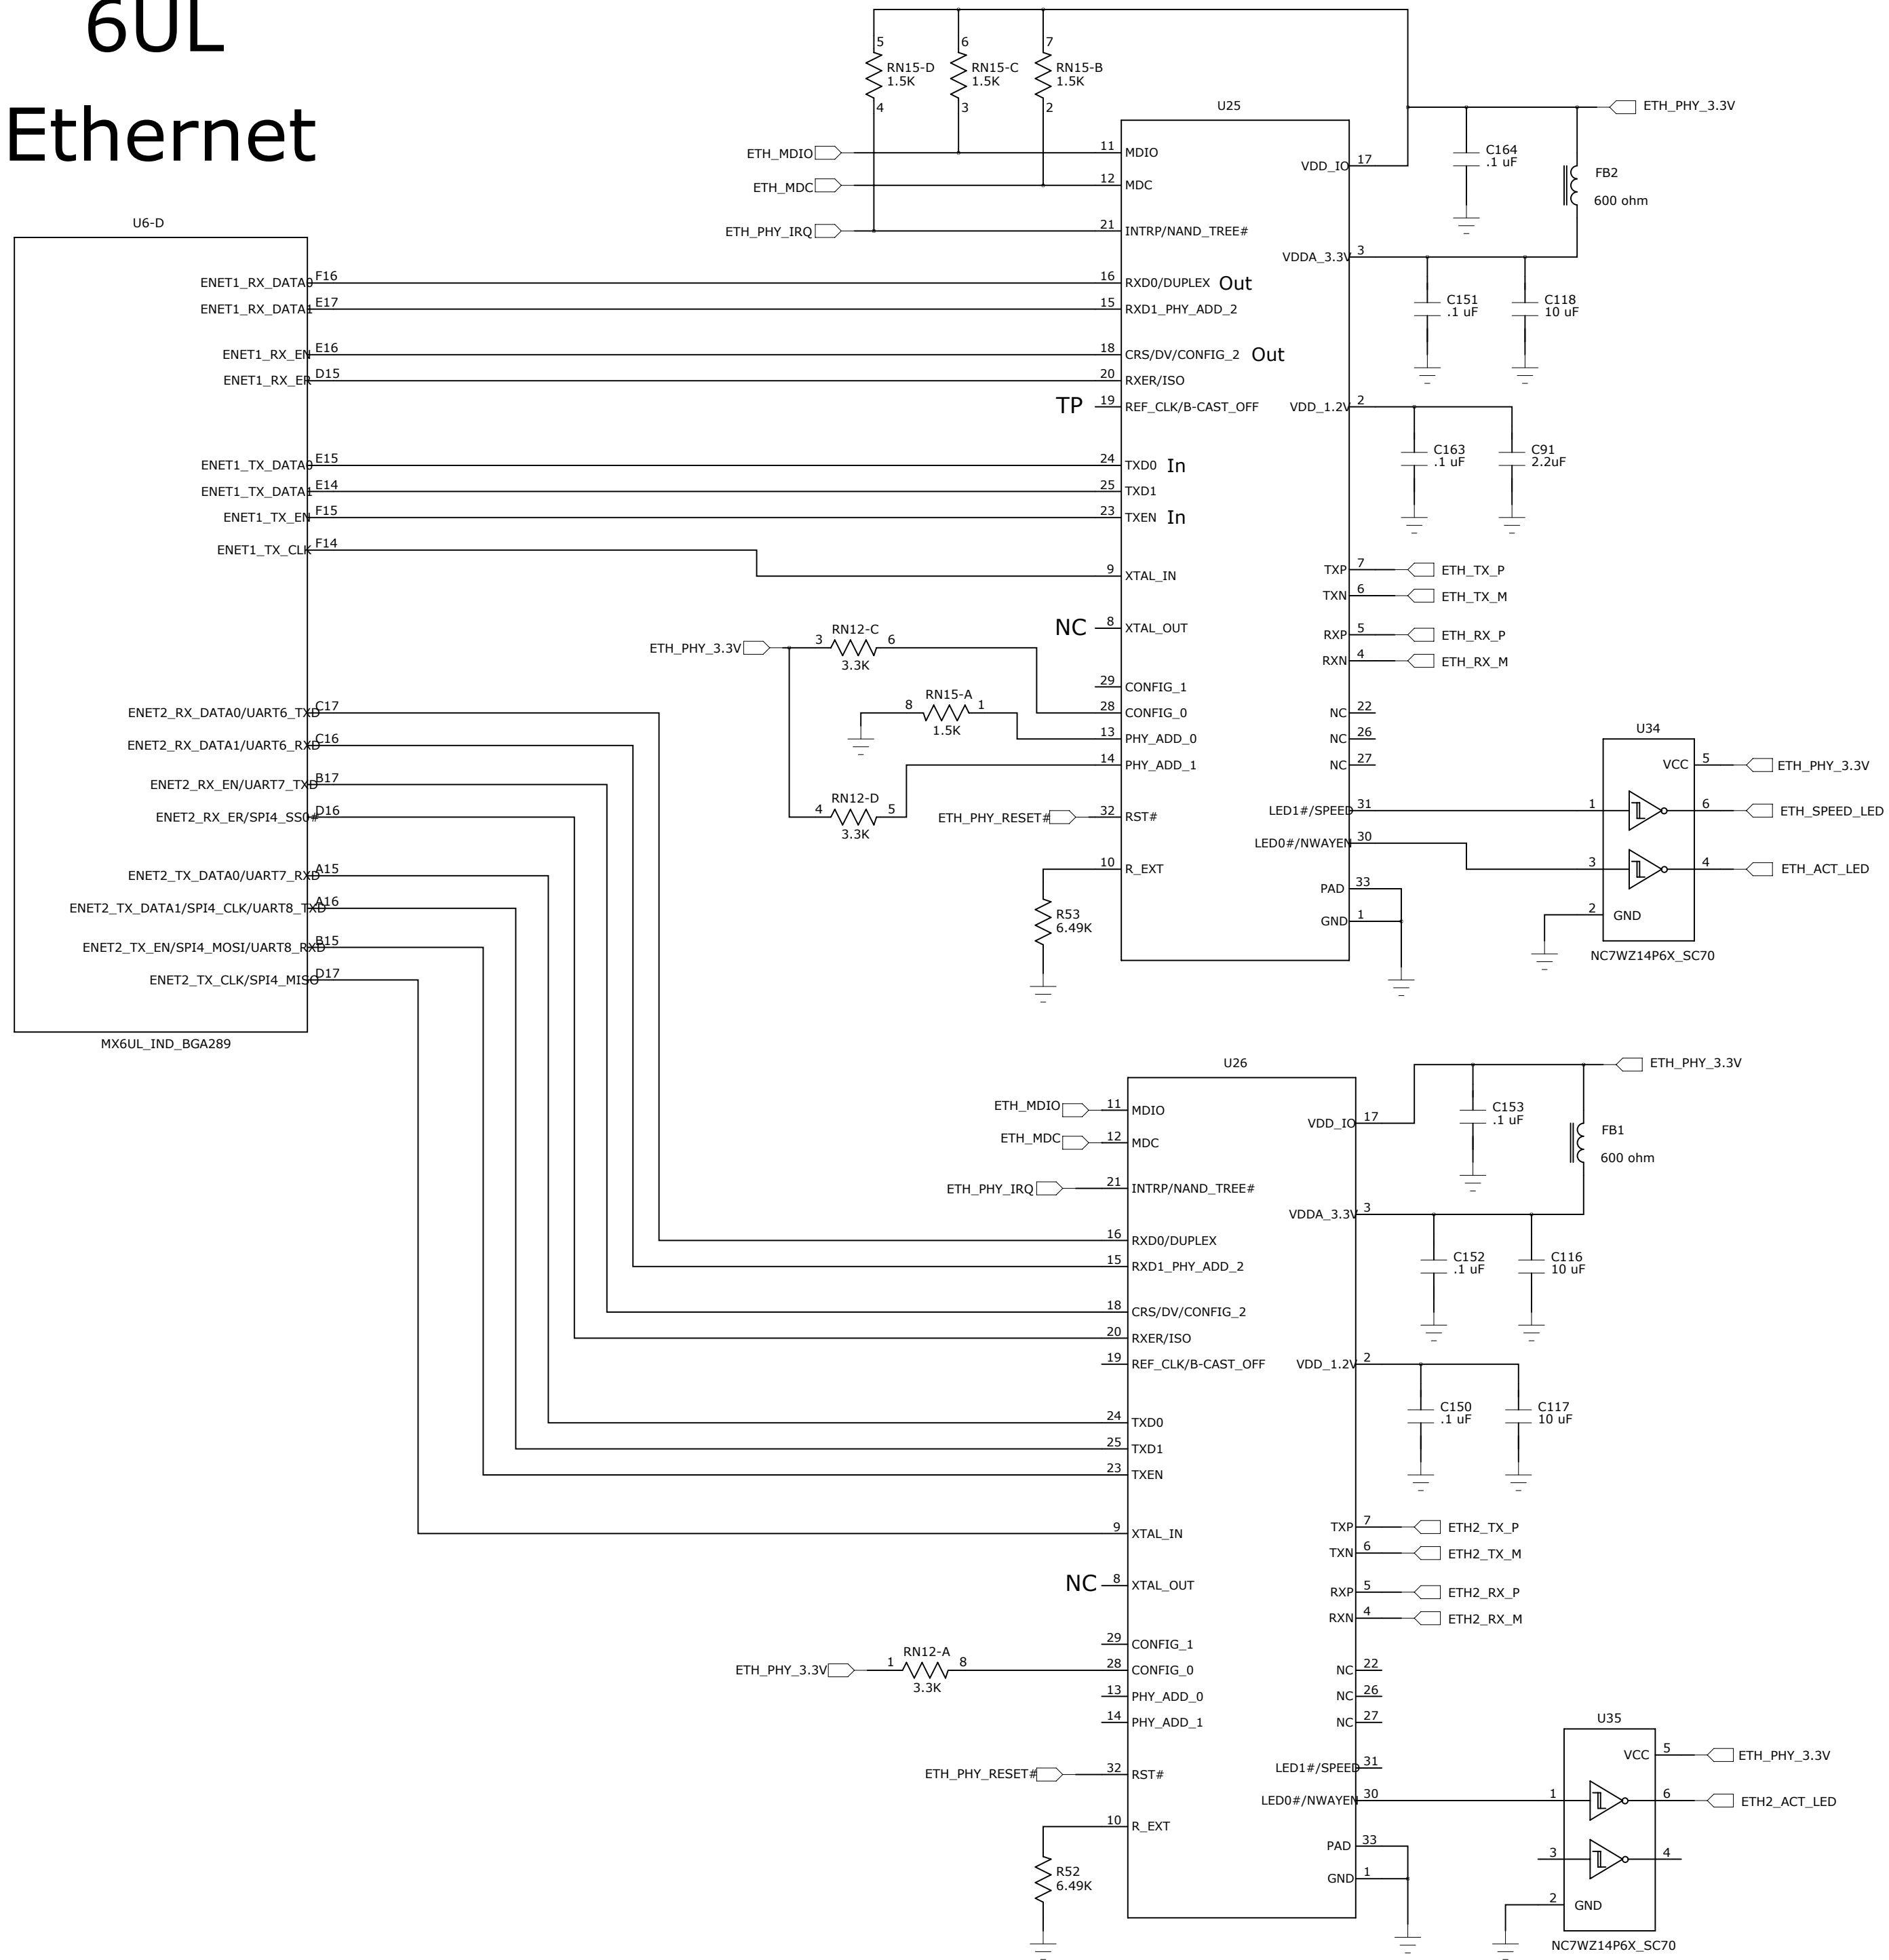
6UL
Ethernet

U6-D
ENET1_RX_DATA0 F16
ENET1_RX_DATA1 E17
ENET1_RX_EN E16
ENET1_RX_ER D15
ENET1_TX_DATA0 E15
ENET1_TX_DATA1 E14
ENET1_TX_EN F15
ENET1_TX_CLK F14
ENET2_RX_DATA0/UART6_TXD C17
ENET2_RX_DATA1/UART6_RXD C16
ENET2_RX_EN/UART7_TXD B17
ENET2_RX_ER/SPI4_SS0# D16
ENET2_TX_DATA0/UART7_RXD A15
ENET2_TX_DATA1/SPI4_CLK/UART8_TXD A16
ENET2_TX_EN/SPI4_MOSI/UART8_RXD B15
ENET2_TX_CLK/SPI4_MISO D17
MX6UL_IND_BGA289

RN15-D 1.5K 5 4
RN15-C 1.5K 6 3
RN15-B 1.5K 7 2

U25
ETH_MDIO 11 MDIO
ETH_MDC 12 MDC
ETH_PHY_IRQ 21 INTRP/NAND_TREE#
16 RXD0/DUPLEX Out
15 RXD1_PHY_ADD_2
18 CRS/DV/CONFIG_2 Out
20 RXER/ISO
TP 19 REF_CLK/B-CAST_OFF
24 TXD0 In
25 TXD1
23 TXEN In
9 XTAL_IN
NC 8 XTAL_OUT
29 CONFIG_1
28 CONFIG_0
13 PHY_ADD_0
14 PHY_ADD_1
ETH_PHY_RESET# 32 RST#
10 R_EXT
VDD_IO 17
VDDA_3.3V 3
VDD_1.2V 2
TXP 7 ETH_TX_P
TXN 6 ETH_TX_M
RXP 5 ETH_RX_P
RXN 4 ETH_RX_M
NC 22
NC 26
NC 27
LED1#/SPEED 31
LED0#/NWAYEN 30
PAD 33
GND 1

ETH_PHY_3.3V
C164 .1 uF
FB2 600 ohm
C151 .1 uF
C118 10 uF
C163 .1 uF
C91 2.2uF

ETH_PHY_3.3V
RN12-C 3 6 3.3K
RN15-A 8 1 1.5K
RN12-D 4 5 3.3K
R53 6.49K

U34
VCC 5 ETH_PHY_3.3V
1 6 ETH_SPEED_LED
3 4 ETH_ACT_LED
2 GND
NC7WZ14P6X_SC70

U26
ETH_MDIO 11 MDIO
ETH_MDC 12 MDC
ETH_PHY_IRQ 21 INTRP/NAND_TREE#
16 RXD0/DUPLEX
15 RXD1_PHY_ADD_2
18 CRS/DV/CONFIG_2
20 RXER/ISO
19 REF_CLK/B-CAST_OFF
24 TXD0
25 TXD1
23 TXEN
9 XTAL_IN
NC 8 XTAL_OUT
29 CONFIG_1
28 CONFIG_0
13 PHY_ADD_0
14 PHY_ADD_1
ETH_PHY_RESET# 32 RST#
10 R_EXT
VDD_IO 17
VDDA_3.3V 3
VDD_1.2V 2
TXP 7 ETH2_TX_P
TXN 6 ETH2_TX_M
RXP 5 ETH2_RX_P
RXN 4 ETH2_RX_M
NC 22
NC 26
NC 27
LED1#/SPEED 31
LED0#/NWAYEN 30
PAD 33
GND 1

ETH_PHY_3.3V
C153 .1 uF
FB1 600 ohm
C152 .1 uF
C116 10 uF
C150 .1 uF
C117 10 uF

ETH_PHY_3.3V
RN12-A 1 8 3.3K
R52 6.49K

U35
VCC 5 ETH_PHY_3.3V
1 6 ETH2_ACT_LED
3 4
2 GND
NC7WZ14P6X_SC70